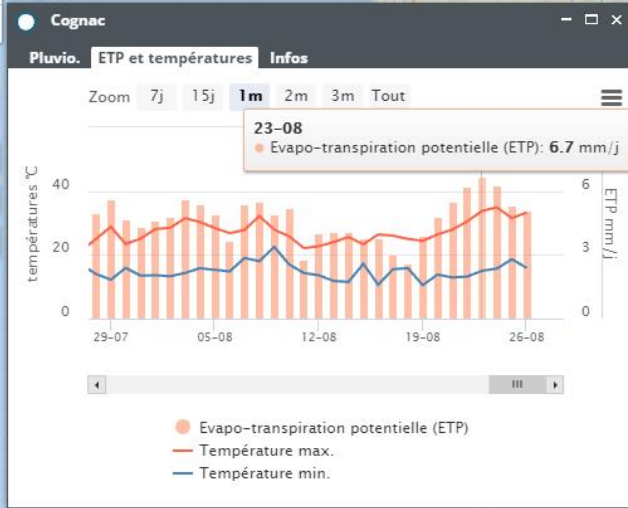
Cognac

Pluvio. ETP et températures Infos

Zoom 7j 15j 1m 2m 3m Tout

23-08
● Evapo-transpiration potentielle (ETP): **6.7** mm/j

températures °C

40
20
0

6
3
0

ETP mm/j

29-07 05-08 12-08 19-08 26-08

Evapo-transpiration potentielle (ETP)
Température max.
Température min.